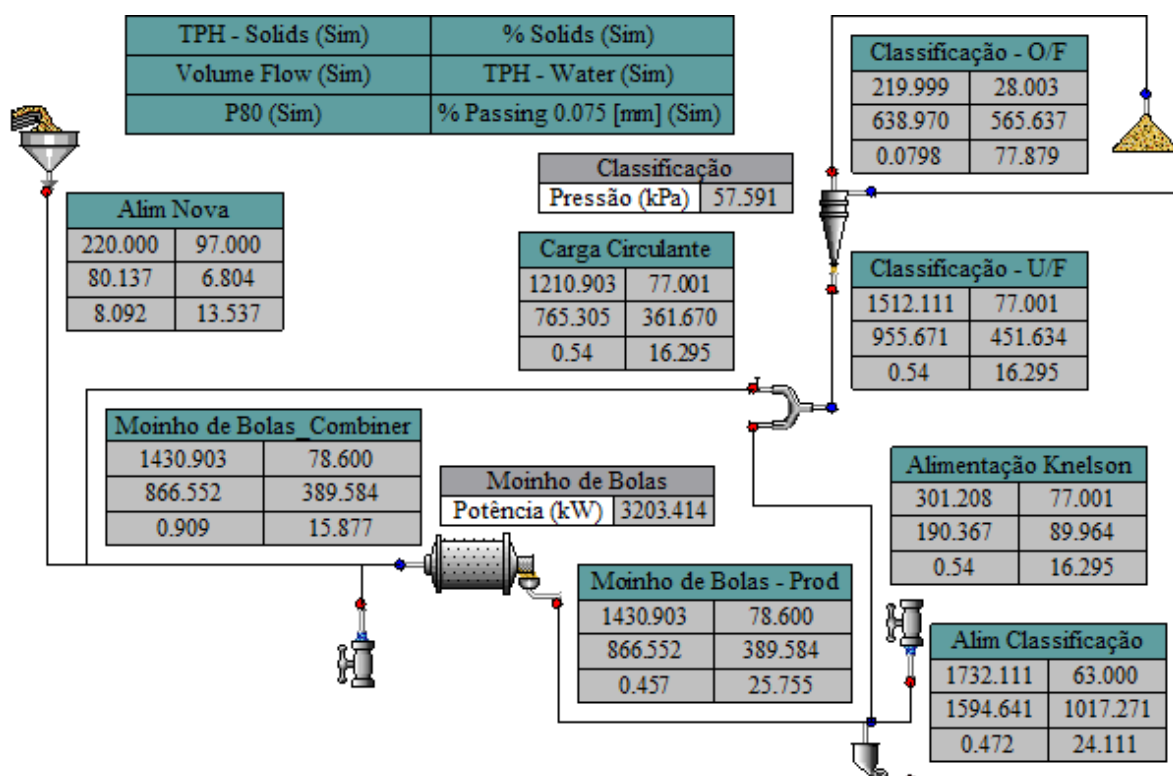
| TPH - Solids (Sim) | % Solids (Sim) |
|---|---|
| Volume Flow (Sim) | TPH - Water (Sim) |
| P80 (Sim) | % Passing 0.075 [mm] (Sim) |

| Classificação - O/F | |
|---|---|
| 219.999 | 28.003 |
| 638.970 | 565.637 |
| 0.0798 | 77.879 |

| Classificação | |
|---|---|
| Pressão (kPa) | 57.591 |

| Alim Nova | |
|---|---|
| 220.000 | 97.000 |
| 80.137 | 6.804 |
| 8.092 | 13.537 |

| Carga Circulante | |
|---|---|
| 1210.903 | 77.001 |
| 765.305 | 361.670 |
| 0.54 | 16.295 |

| Classificação - U/F | |
|---|---|
| 1512.111 | 77.001 |
| 955.671 | 451.634 |
| 0.54 | 16.295 |

| Moinho de Bolas_Combiner | |
|---|---|
| 1430.903 | 78.600 |
| 866.552 | 389.584 |
| 0.909 | 15.877 |

| Moinho de Bolas | |
|---|---|
| Potência (kW) | 3203.414 |

| Alimentação Knelson | |
|---|---|
| 301.208 | 77.001 |
| 190.367 | 89.964 |
| 0.54 | 16.295 |

| Moinho de Bolas - Prod | |
|---|---|
| 1430.903 | 78.600 |
| 866.552 | 389.584 |
| 0.457 | 25.755 |

| Alim Classificação | |
|---|---|
| 1732.111 | 63.000 |
| 1594.641 | 1017.271 |
| 0.472 | 24.111 |